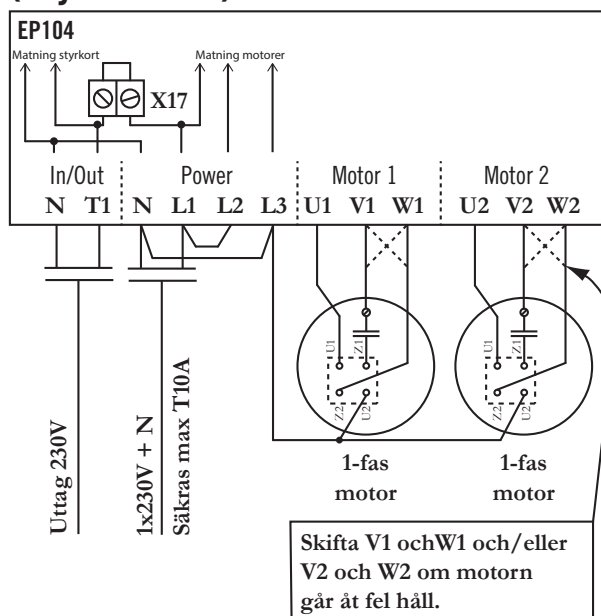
EP104
Matning styrkort
Matning motorer
X17
In/Out
N T1
Power
N L1 L2 L3
Motor 1
U1 V1 W1
Motor 2
U2 V2 W2
U1
Z1
Z2
U2
U1
Z1
Z2
U2
Uttag 230V
1x230V + N
Säkras max T10A
1-fas motor
1-fas motor
Skifta V1 ochW1 och/eller V2 och W2 om motorn går åt fel håll.